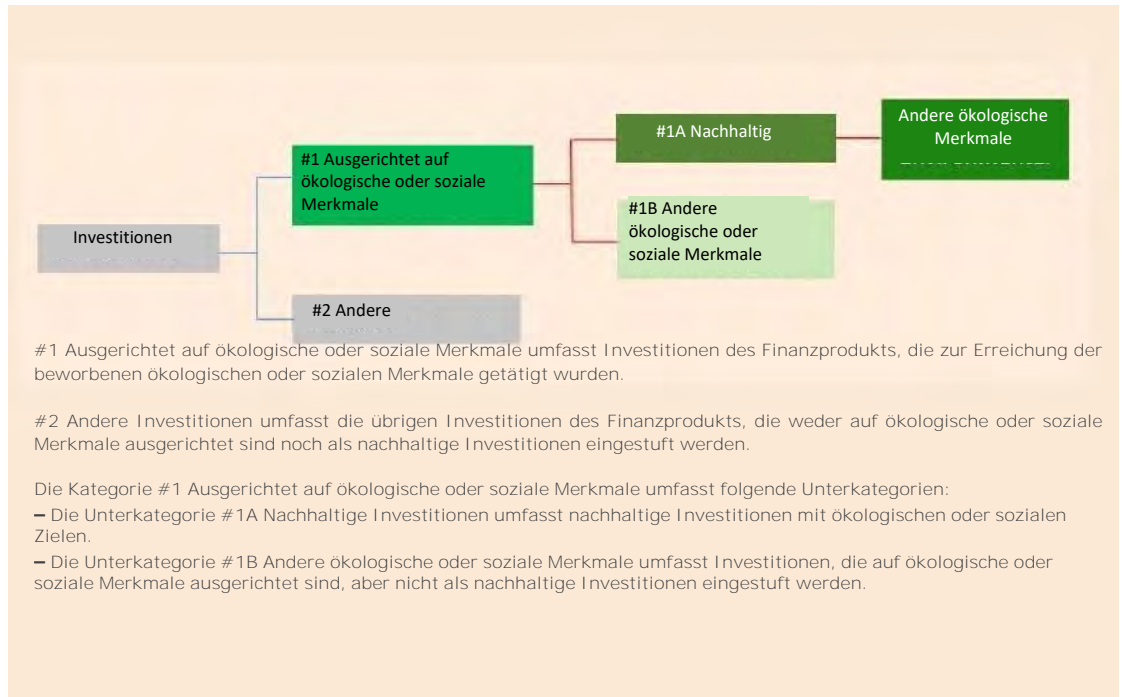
Investitionen

#1 Ausgerichtet auf ökologische oder soziale Merkmale

#2 Andere

#1A Nachhaltig

#1B Andere ökologische oder soziale Merkmale

Andere ökologische Merkmale

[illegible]

#1 Ausgerichtet auf ökologische oder soziale Merkmale umfasst Investitionen des Finanzprodukts, die zur Erreichung der beworbenen ökologischen oder sozialen Merkmale getätigt wurden.

#2 Andere Investitionen umfasst die übrigen Investitionen des Finanzprodukts, die weder auf ökologische oder soziale Merkmale ausgerichtet sind noch als nachhaltige Investitionen eingestuft werden.

Die Kategorie #1 Ausgerichtet auf ökologische oder soziale Merkmale umfasst folgende Unterkategorien:
– Die Unterkategorie #1A Nachhaltige Investitionen umfasst nachhaltige Investitionen mit ökologischen oder sozialen Zielen.
– Die Unterkategorie #1B Andere ökologische oder soziale Merkmale umfasst Investitionen, die auf ökologische oder soziale Merkmale ausgerichtet sind, aber nicht als nachhaltige Investitionen eingestuft werden.